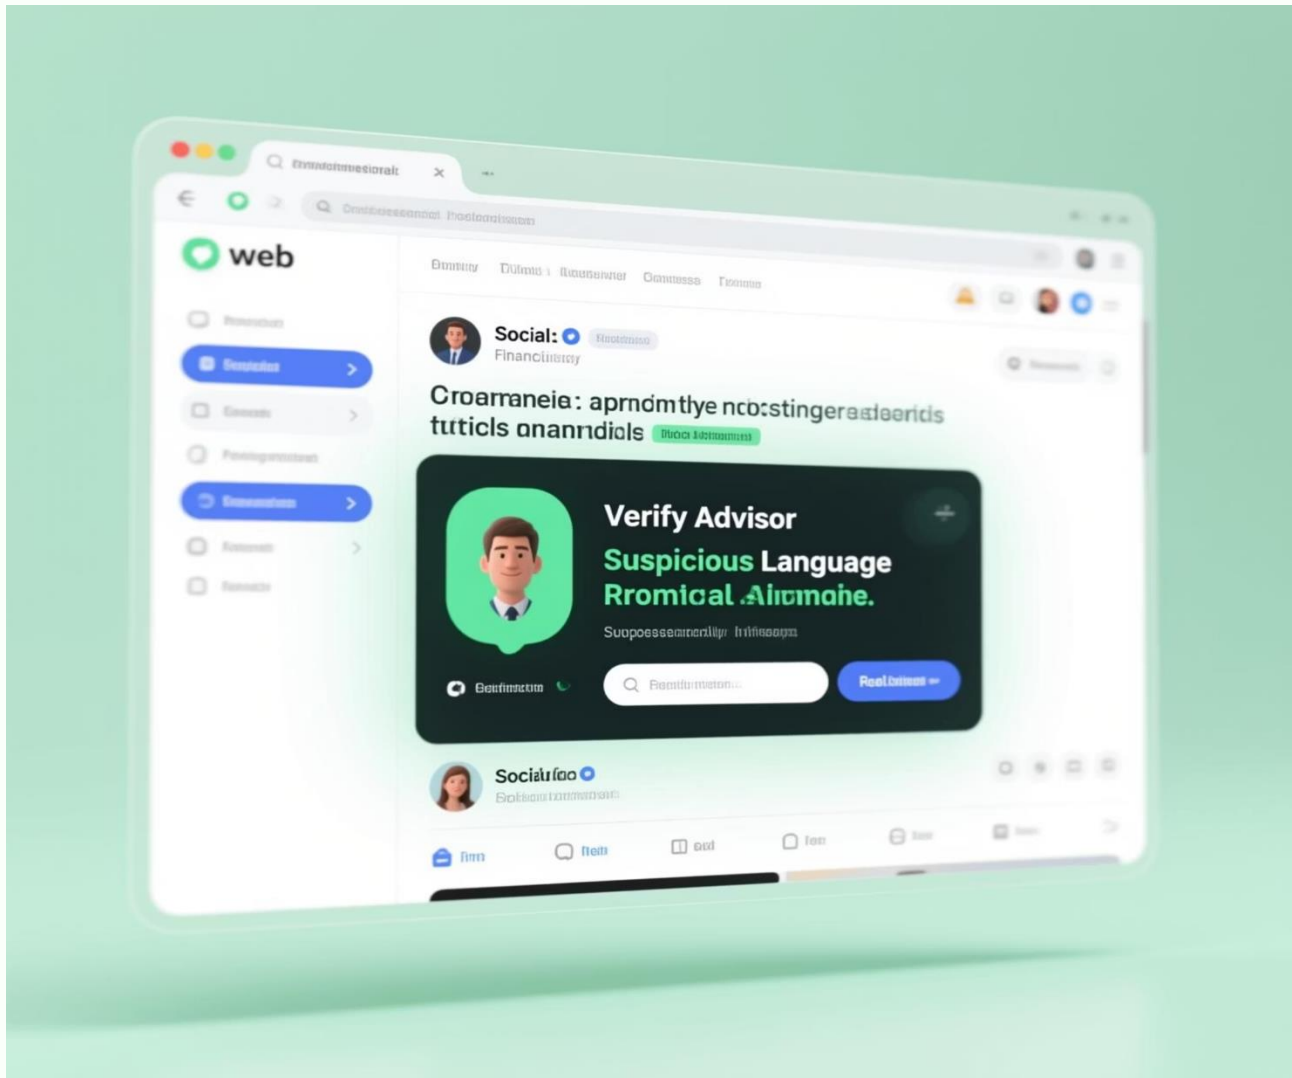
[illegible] ×

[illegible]

web

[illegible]

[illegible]

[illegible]

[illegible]

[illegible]

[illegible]

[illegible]

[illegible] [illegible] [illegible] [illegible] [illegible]

Social: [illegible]

Financ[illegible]

Croarraneia: aprndmtlye nco:stingeraslaerids tuticls onanndiols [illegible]

Verify Advisor

Suspicious Language

Rromical Alımahe.

Suopoessearnenlip Infisaups

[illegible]

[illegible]

Reol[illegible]

Socialuloo

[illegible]

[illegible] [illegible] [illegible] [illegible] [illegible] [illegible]